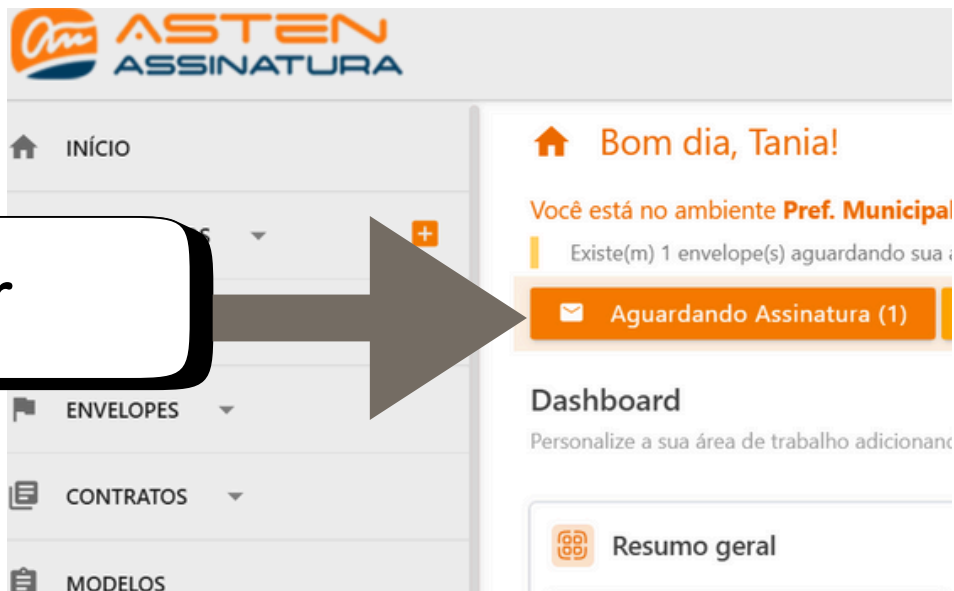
ASTEN ASSINATURA

INÍCIO

r

ENVELOPES

CONTRATOS

MODELOS

Bom dia, Tania!

Você está no ambiente **Pref. Municipal**

Existe(m) 1 envelope(s) aguardando sua a

Aguardando Assinatura (1)

Dashboard

Personalize a sua área de trabalho adicionanc

Resumo geral